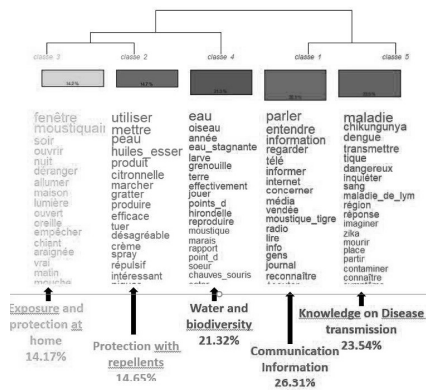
classe 3 classe 2 classe 4 classe 1 classe 5

14.2% 14.7% 21.3% 26.3% 23.5%

fenêtre
moustiquair
soir
ouvrir
nuit
déranger
allumer
maison
lumière
ouvert
oreille
empêcher
chiant
araignée
vrai
matin
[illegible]

utiliser
mettre
peau
huiles_esser
produit
citronnelle
marcher
gratter
produire
efficace
tuer
désagréable
crème
spray
répulsif
intéressant
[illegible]

eau
oiseau
année
eau_stagnante
larve
grenouille
terre
effectivement
jouer
points_d
hirondelle
reproduire
moustique
marais
rapport
point_d
soeur
chauves_souris
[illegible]

parler
entendre
information
regarder
télé
informer
internet
concerner
média
vendée
moustique_tigre
radio
lire
info
gens
journal
reconnaître
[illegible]

maladie
chikungunya
dengue
transmettre
tique
dangereux
inquiéter
sang
maladie_de_lym
région
réponse
imaginer
zika
mourir
place
partir
contaminer
connaître
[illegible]

Exposure and protection at home 14.17%

Protection with repellents 14.65%

Water and biodiversity 21.32%

Communication Information 26.31%

Knowledge on Disease transmission 23.54%